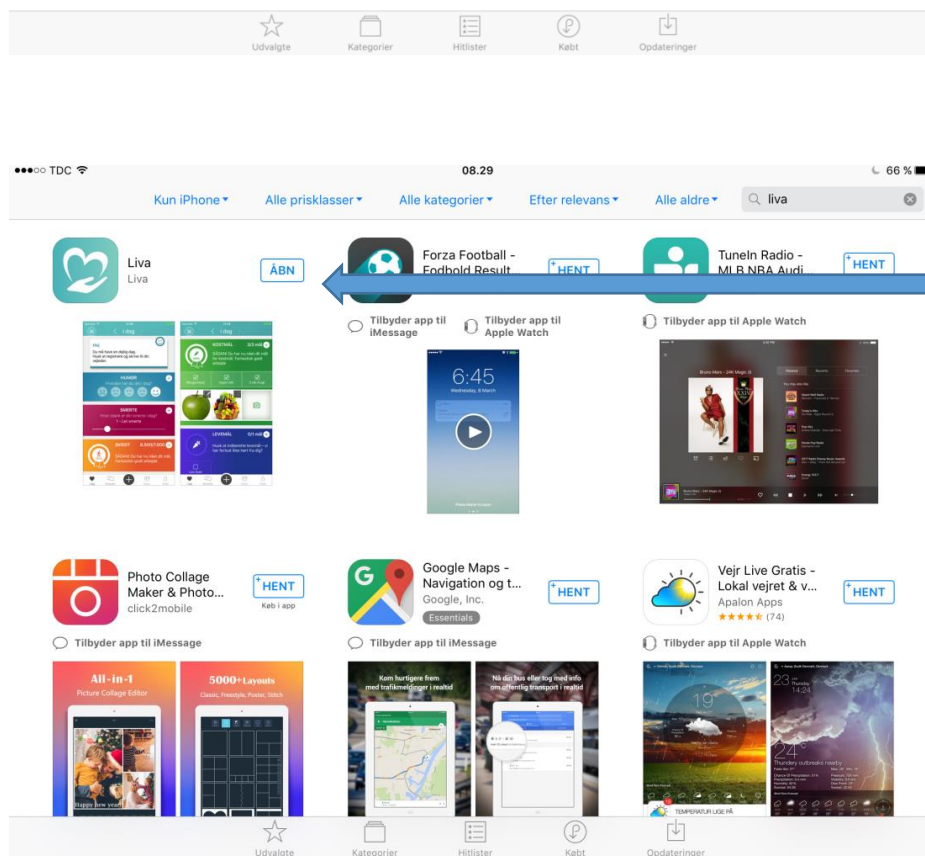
Udvalgte Kategorier Hitlister Købt Opdateringer

●●●○○ TDC 08.29 66 %

Kun iPhone ▾ Alle prisklasser ▾ Alle kategorier ▾ Efter relevans ▾ Alle aldre ▾ liva

Liva
Liva
ÅBN

Forza Football - Fodbold Result...
HENT
Tilbyder app til iMessage
Tilbyder app til Apple Watch

6:45
Wednesday, 8 March

TuneIn Radio - MLB NBA Audi...
HENT
Tilbyder app til Apple Watch

Photo Collage Maker & Photo...
click2mobile
HENT
Køb i app
Tilbyder app til iMessage
All-in-1
Picture Collage Editor
5000+Layouts
Classic, Freestyle, Poster, Stitch
Happy new year

Google Maps - Navigation og t...
Google, Inc.
Essentials
HENT
Tilbyder app til iMessage
Kom hurtigere frem med trafikmeldinger i realtid
Nå din bus eller tog med info om offentlig transport i realtid

Vejr Live Gratis - Lokal vejret & v...
Apalon Apps
★★★★★ (74)
HENT
Tilbyder app til Apple Watch
19°
24°
Thunderstorm outbreaks nearby
TEMPERATUR LIGE PÅ

Udvalgte Kategorier Hitlister Købt Opdateringer